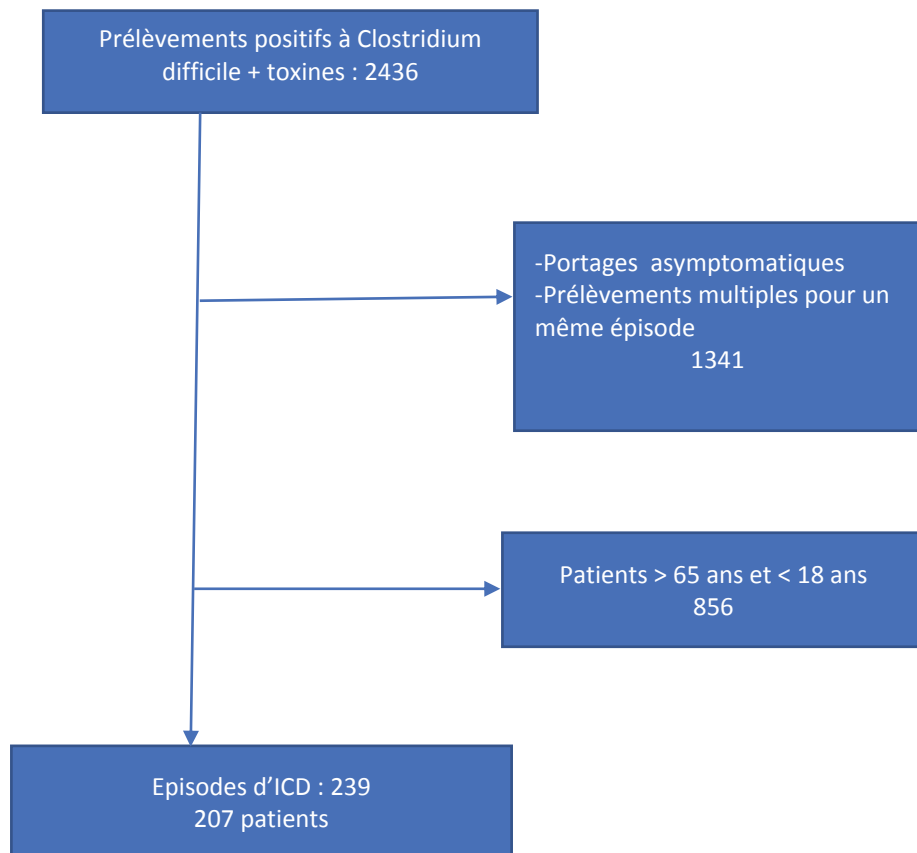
Prélèvements positifs à Clostridium difficile + toxines : 2436

-Portages asymptomatiques
-Prélèvements multiples pour un même épisode
1341

Patients > 65 ans et < 18 ans
856

Episodes d’ICD : 239
207 patients